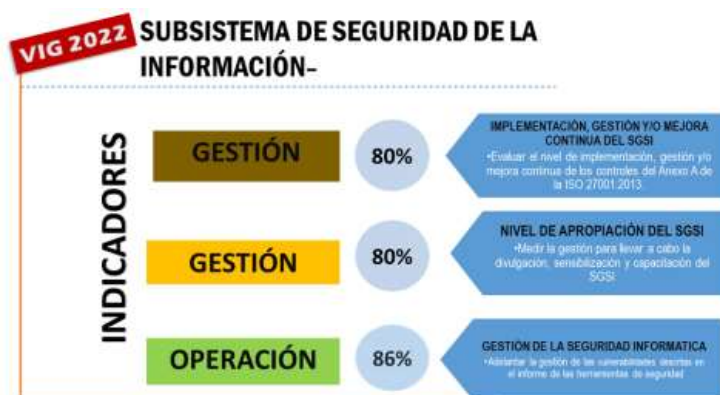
VIG 2022 SUBSISTEMA DE SEGURIDAD DE LA INFORMACIÓN-

INDICADORES

GESTIÓN

80%

IMPLEMENTACIÓN, GESTIÓN Y/O MEJORA CONTINUA DEL SGSI

•Evaluar el nivel de implementación, gestión y/o mejora continua de los controles del Anexo A de la ISO 27001:2013

GESTIÓN

80%

NIVEL DE APROPIACIÓN DEL SGSI

•Medir la gestión para llevar a cabo la divulgación, sensibilización y capacitación del SGSI

OPERACIÓN

86%

GESTIÓN DE LA SEGURIDAD INFORMATICA

•Abordar la gestión de las vulnerabilidades descritas en el informe de las herramientas de seguridad